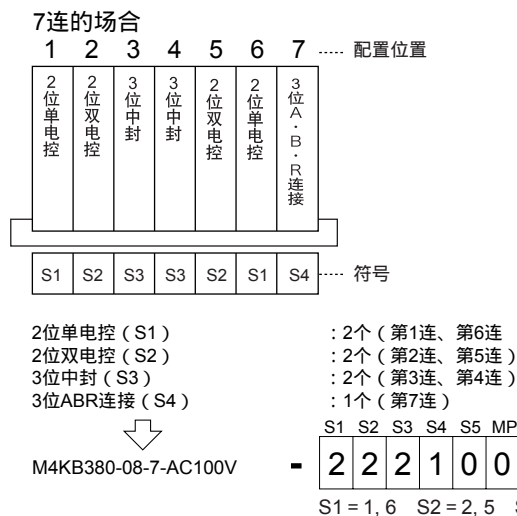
7连的场合

1 2 3 4 5 6 7 ······ 配置位置

2位单电控 | 2位双电控 | 3位中封 | 3位中封 | 2位双电控 | 2位单电控 | 3位A·B·R连接

| S1 | S2 | S3 | S3 | S2 | S1 | S4 |
|---|---|---|---|---|---|---|

······ 符号

2位单电控（S1） ：2个（第1连、第6连
2位双电控（S2） ：2个（第2连、第5连）
3位中封（S3） ：2个（第3连、第4连）
3位ABR连接（S4） ：1个（第7连）

S1 S2 S3 S4 S5 MP

M4KB380-08-7-AC100V - 2 2 2 1 0 0

S1 = 1, 6 S2 = 2, 5 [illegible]